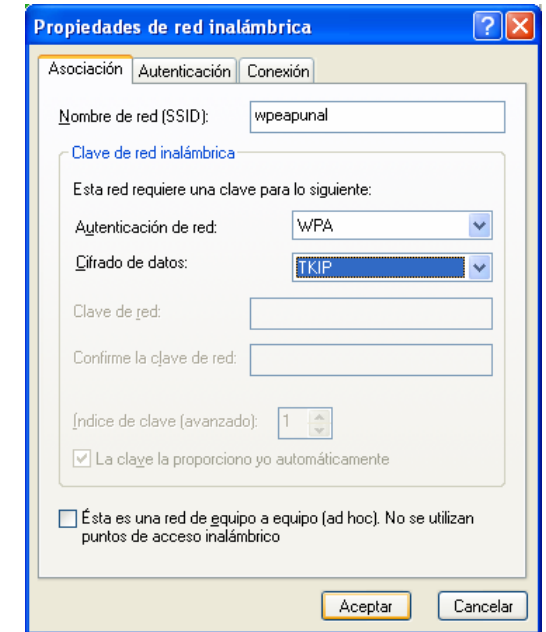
Propiedades de red inalámbrica

Asociación | Autenticación | Conexión

Nombre de red (SSID): wpeapunal

Clave de red inalámbrica

Esta red requiere una clave para lo siguiente:

Autenticación de red: WPA

Cifrado de datos: TKIP

Clave de red:

Confirme la clave de red:

Índice de clave (avanzado): 1

La clave la proporciono yo automáticamente

Ésta es una red de equipo a equipo (ad hoc). No se utilizan puntos de acceso inalámbrico

Aceptar | Cancelar